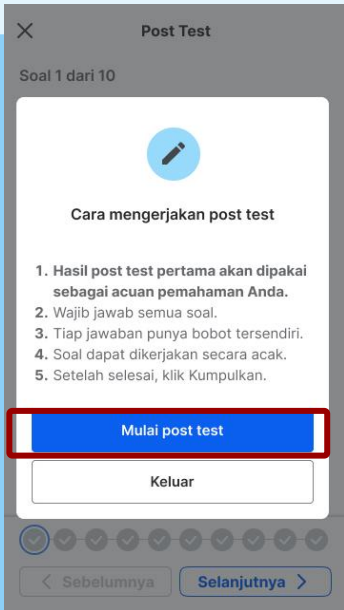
Post Test

Soal 1 dari 10

Cara mengerjakan post test

1. Hasil post test pertama akan dipakai sebagai acuan pemahaman Anda.
2. Wajib jawab semua soal.
3. Tiap jawaban punya bobot tersendiri.
4. Soal dapat dikerjakan secara acak.
5. Setelah selesai, klik Kumpulkan.

Mulai post test

Keluar

Sebelumnya

Selanjutnya